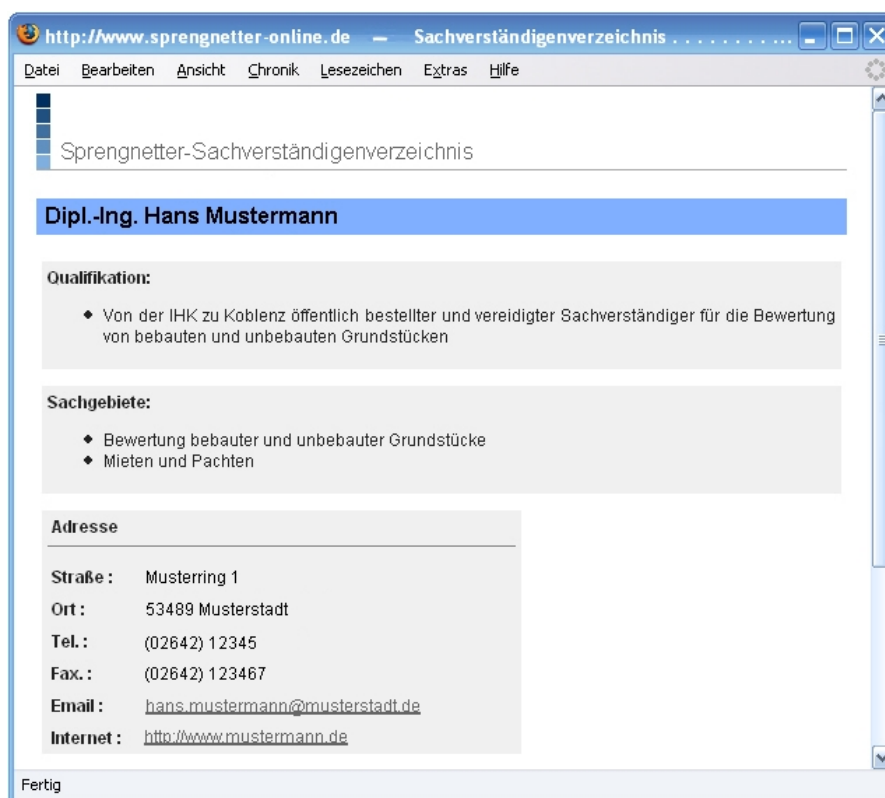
http://www.sprengnetter-online.de — Sachverständigenverzeichnis ...........

Datei Bearbeiten Ansicht Chronik Lesezeichen Extras Hilfe

Sprengnetter-Sachverständigenverzeichnis

Dipl.-Ing. Hans Mustermann

Qualifikation:

- Von der IHK zu Koblenz öffentlich bestellter und vereidigter Sachverständiger für die Bewertung von bebauten und unbebauten Grundstücken

Sachgebiete:

- Bewertung bebauter und unbebauter Grundstücke
- Mieten und Pachten

Adresse

| | |
|---|---|
| Straße : | Musterring 1 |
| Ort : | 53489 Musterstadt |
| Tel. : | (02642) 12345 |
| Fax. : | (02642) 123467 |
| Email : | hans.mustermann@musterstadt.de |
| Internet : | http://www.mustermann.de |

Fertig